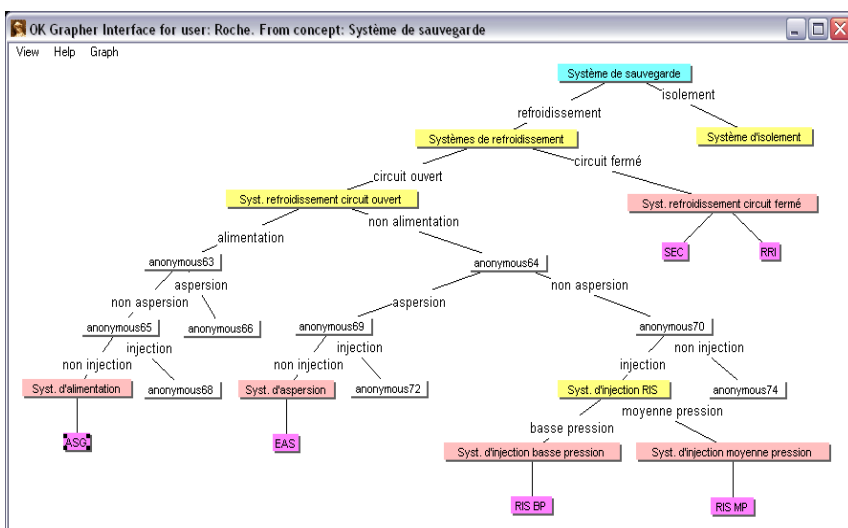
OK Grapher Interface for user: Roche. From concept: Système de sauvegarde

View Help Graph

Système de sauvegarde

refroidissement

isolement

Systèmes de refroidissement

Système d'isolement

circuit ouvert

circuit fermé

Syst. refroidissement circuit ouvert

Syst. refroidissement circuit fermé

alimentation

non alimentation

SEC

RRI

anonymous63

anonymous64

aspersion

non aspersion

non aspersion

aspersion

anonymous65

anonymous66

anonymous69

anonymous70

non injection

injection

non injection

injection

injection

non injection

Syst. d'alimentation

anonymous68

Syst. d'aspersion

anonymous72

Syst. d'injection RIS

anonymous74

basse pression

moyenne pression

Syst. d'injection basse pression

Syst. d'injection moyenne pression

ASG

EAS

RIS BP

RIS MP